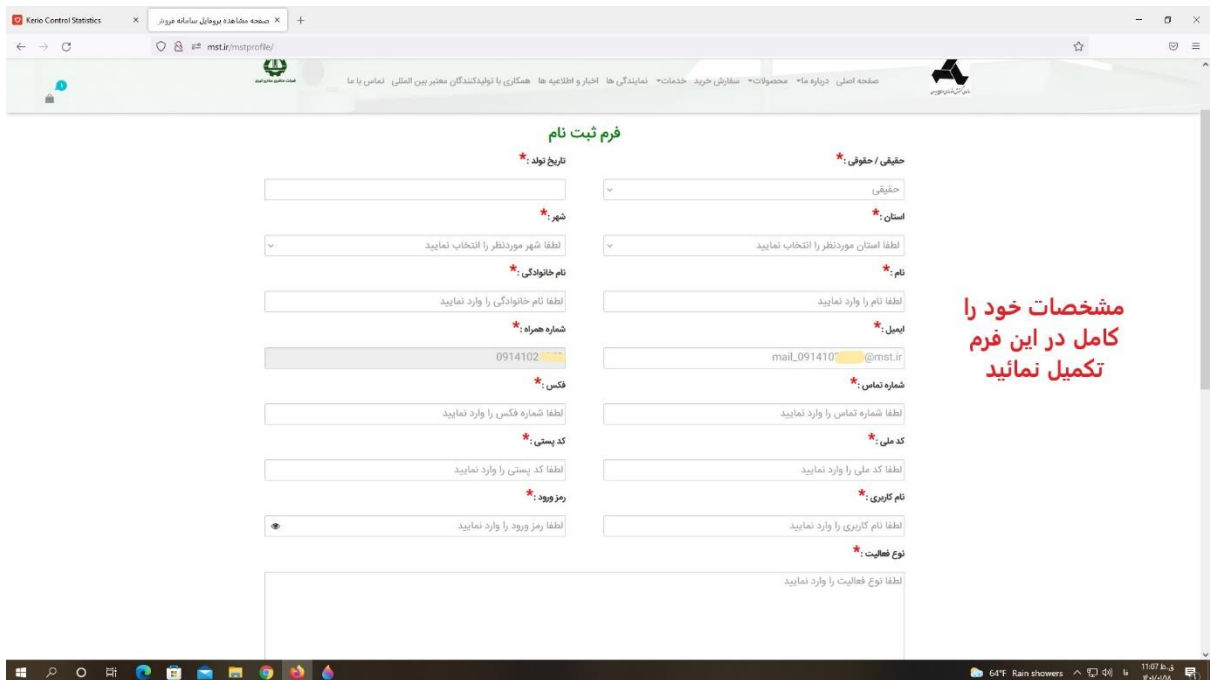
Kerio Control Statistics ×
صفحه مشاهده پروفایل سامانه فروش ×
mst.ir/mstprofile/

صفحه اصلی درباره ما▾ محصولات▾ سفارش خرید خدمات▾ نمایندگی ها اخبار و اطلاعیه ها همکاری با تولیدکنندگان معتبر بین المللی تماس با ما

فرم ثبت نام

حقیقی / حقوقی : *
حقیقی
تاریخ تولد : *

استان : *
لطفا استان موردنظر را انتخاب نمایید
شهر : *
لطفا شهر موردنظر را انتخاب نمایید

نام : *
لطفا نام را وارد نمایید
نام خانوادگی : *
لطفا نام خانوادگی را وارد نمایید

ایمیل : *
mail_091410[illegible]@mst.ir
شماره همراه : *
0914102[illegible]

شماره تماس : *
لطفا شماره تماس را وارد نمایید
فکس : *
لطفا شماره فکس را وارد نمایید

کد ملی : *
لطفا کد ملی را وارد نمایید
کد پستی : *
لطفا کد پستی را وارد نمایید

نام کاربری : *
لطفا نام کاربری را وارد نمایید
رمز ورود : *
لطفا رمز ورود را وارد نمایید

نوع فعالیت : *
لطفا نوع فعالیت را وارد نمایید

مشخصات خود را کامل در این فرم تکمیل نمائید

64°F Rain showers
11:07 ب.ظ